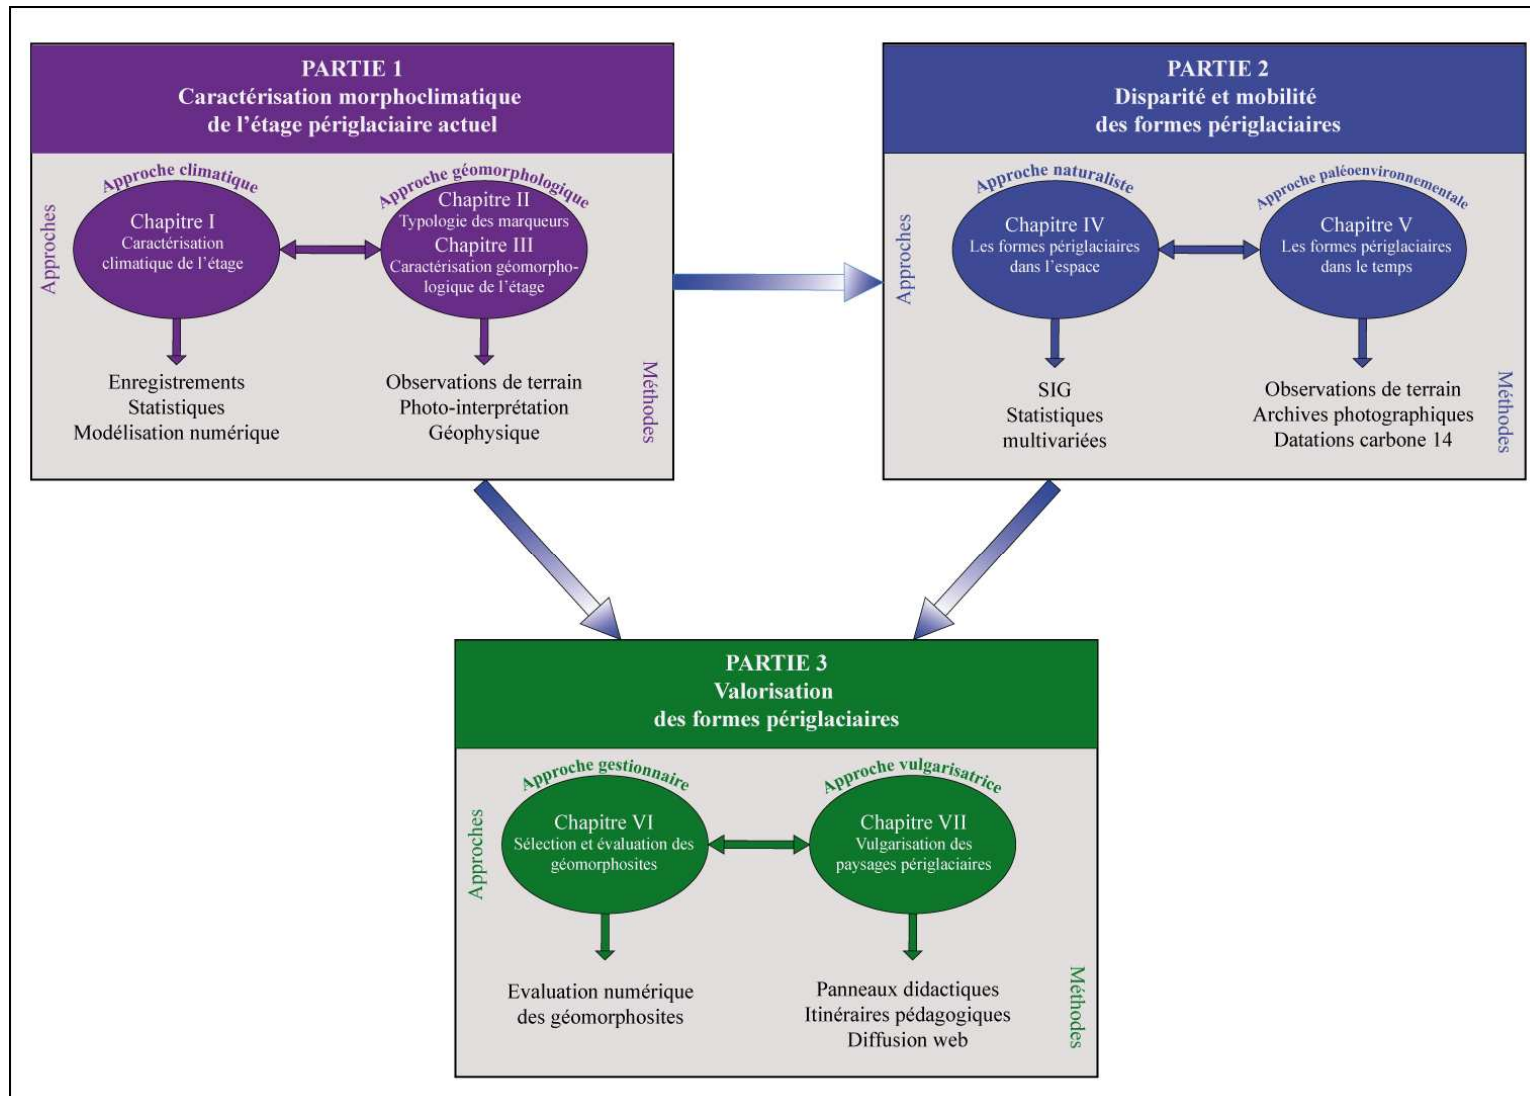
PARTIE 1
Caractérisation morphoclimatique de l'étage périglaciaire actuel

Approches

Approche climatique
Chapitre I
Caractérisation climatique de l'étage

Approche géomorphologique
Chapitre II
Typologie des marqueurs
Chapitre III
Caractérisation géomorphologique de l'étage

Enregistrements
Statistiques
Modélisation numérique

Observations de terrain
Photo-interprétation
Géophysique

Méthodes

PARTIE 2
Disparité et mobilité des formes périglaciaires

Approches

Approche naturaliste
Chapitre IV
Les formes périglaciaires dans l'espace

Approche paléoenvironnementale
Chapitre V
Les formes périglaciaires dans le temps

SIG
Statistiques multivariées

Observations de terrain
Archives photographiques
Datations carbone 14

Méthodes

PARTIE 3
Valorisation des formes périglaciaires

Approches

Approche gestionnaire
Chapitre VI
Sélection et évaluation des géomorphosites

Approche vulgarisatrice
Chapitre VII
Vulgarisation des paysages périglaciaires

Evaluation numérique des géomorphosites

Panneaux didactiques
Itinéraires pédagogiques
Diffusion web

Méthodes